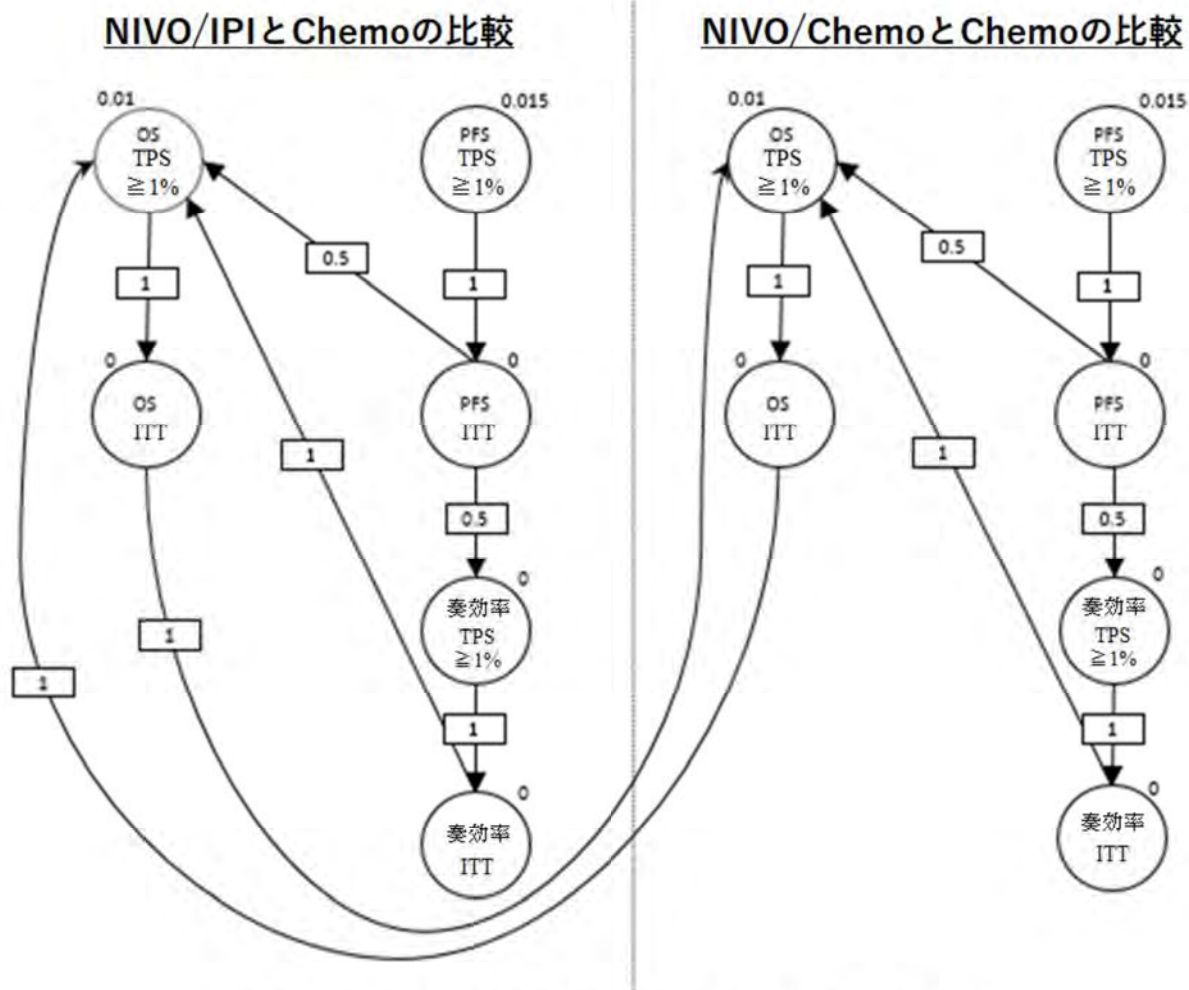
NIVO/IPIとChemoの比較

0.01
OS
TPS
≧1%

0.015
PFS
TPS
≧1%

0.5

1

1

0
OS
ITT

0
PFS
ITT

1

0.5

1

0
奏効率
TPS
≧1%

1

1

0
奏効率
ITT

NIVO/ChemoとChemoの比較

0.01
OS
TPS
≧1%

0.015
PFS
TPS
≧1%

0.5

1

1

0
OS
ITT

0
PFS
ITT

1

0.5

0
奏効率
TPS
≧1%

1

0
奏効率
ITT